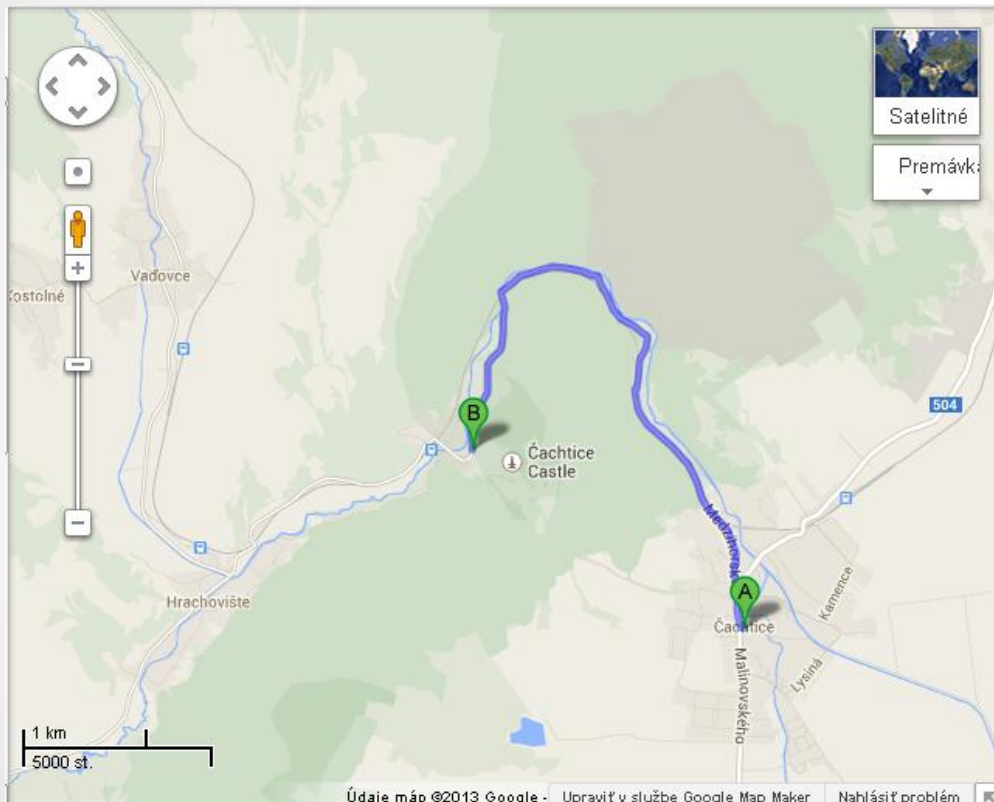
Satelitné

Premávka

Vaďovce

Kostolné

B

Čachtice Castle

504

Medzihorská

A

Čachtice

Kamence

Malinovského

Lysina

Hrachovište

1 km

5000 st.

Údaje máp ©2013 Google - Upraviť v službe Google Map Maker Nahlásiť problém